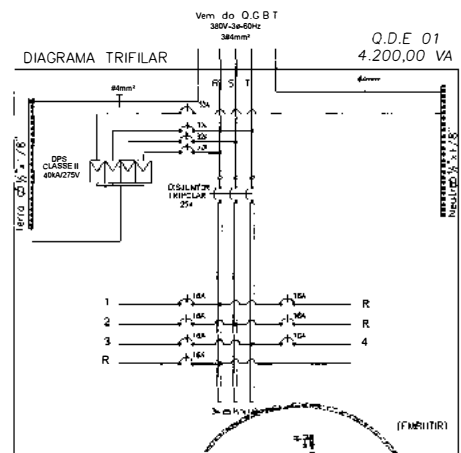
Vem do Q.G.B.T
380V-3ø-60Hz
3#4mm²

Q.D.E 01
4.200,00 VA

DIAGRAMA TRIFILAR

#4mm²

32A

R S T

DPS
CLASSE II
40kA/275V

DISJUNTOR
TRIPOLAR
25A

Terra Ø5/4"x1/8"

Neutro 5/4"x1/8"

1 16A 16A R
2 16A 16A R
3 16A 16A 4
R 16A

(EMBUTIR)